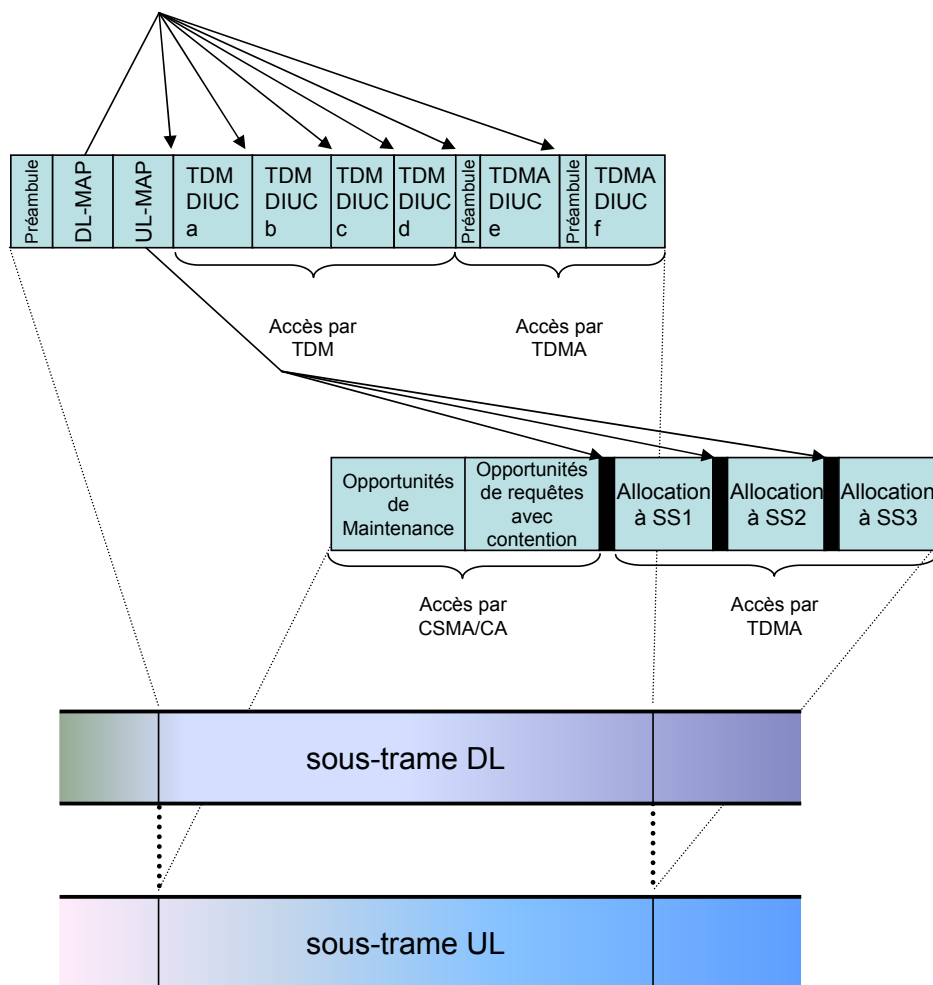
Préambule
DL-MAP
UL-MAP
TDM DIUC a
TDM DIUC b
TDM DIUC c
TDM DIUC d
Préambule
TDMA DIUC e
Préambule
TDMA DIUC f

Accès par TDM

Accès par TDMA

Opportunités de Maintenance
Opportunités de requêtes avec contention
Allocation à SS1
Allocation à SS2
Allocation à SS3

Accès par CSMA/CA

Accès par TDMA

sous-trame DL

sous-trame UL